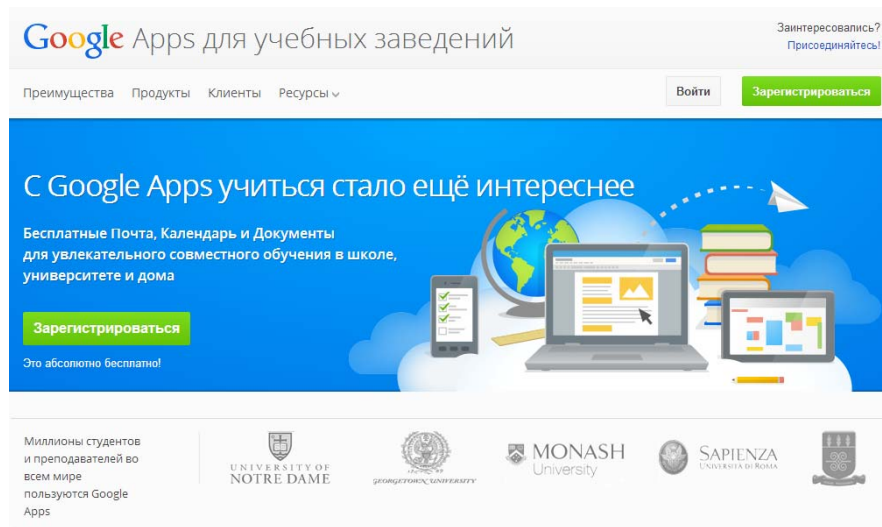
Google Apps для учебных заведений

Заинтересовались?
Присоединяйтесь!

Преимущества Продукты Клиенты Ресурсы

Войти

Зарегистрироваться

С Google Apps учиться стало ещё интереснее

Бесплатные Почта, Календарь и Документы для увлекательного совместного обучения в школе, университете и дома

Зарегистрироваться

Это абсолютно бесплатно!

Миллионы студентов и преподавателей во всем мире пользуются Google Apps

UNIVERSITY OF NOTRE DAME

GEORGETOWN UNIVERSITY

MONASH University

SAPIENZA UNIVERSITÀ DI ROMA